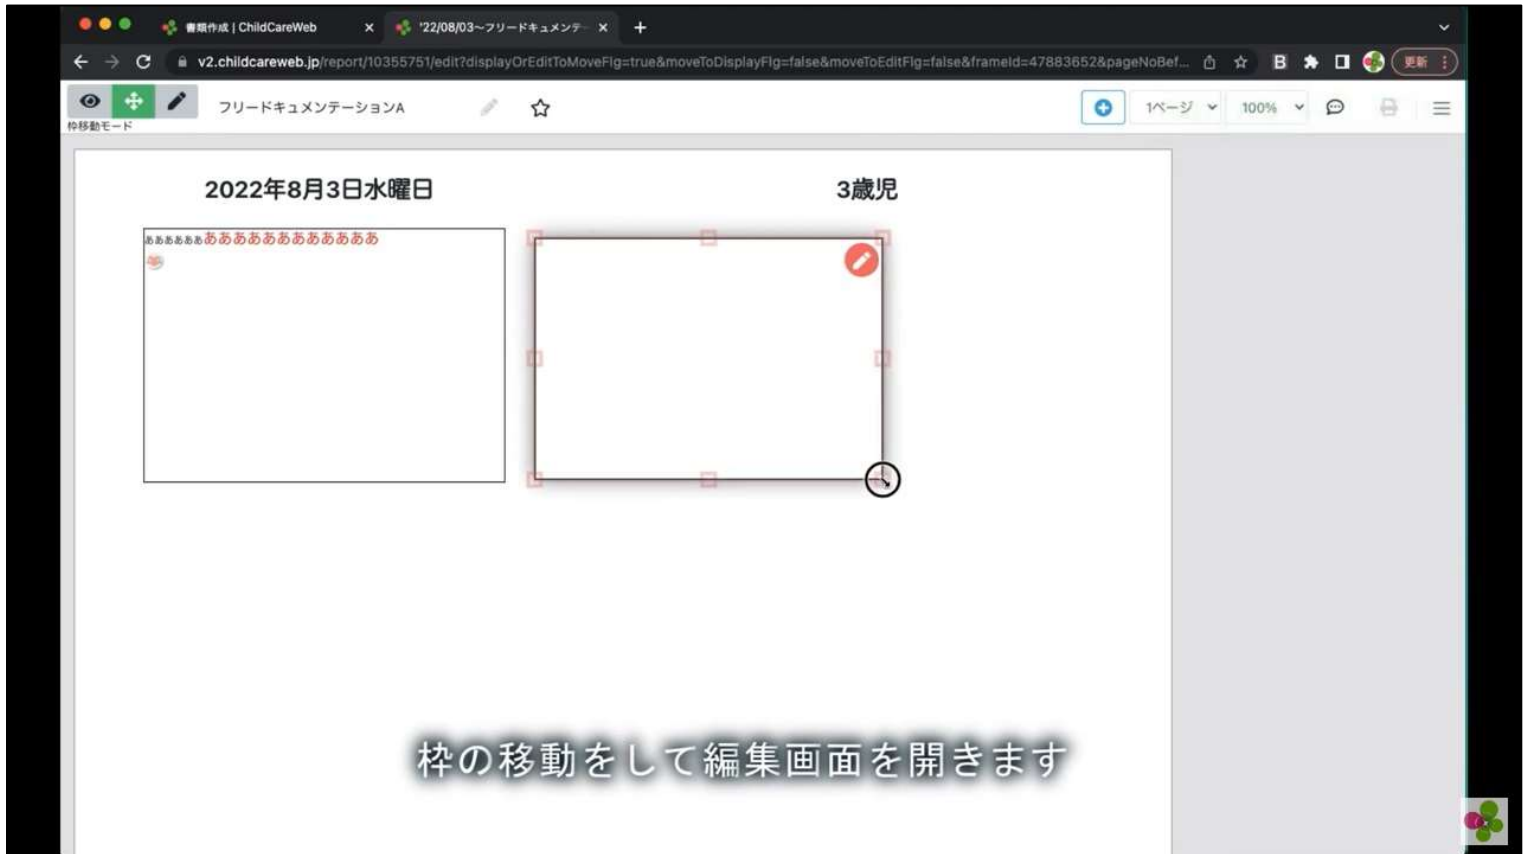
書類作成 | ChildCareWeb

'22/08/03〜フリードキュメンテ

v2.childcareweb.jp/report/10355751/edit?displayOrEditToMoveFlg=true&moveToDisplayFlg=false&moveToEditFlg=false&frameId=47883652&pageNoBef...

更新

枠移動モード

フリードキュメンテーションA

1ページ

100%

2022年8月3日水曜日

3歳児

ああああああああああああああああ

枠の移動をして編集画面を開きます